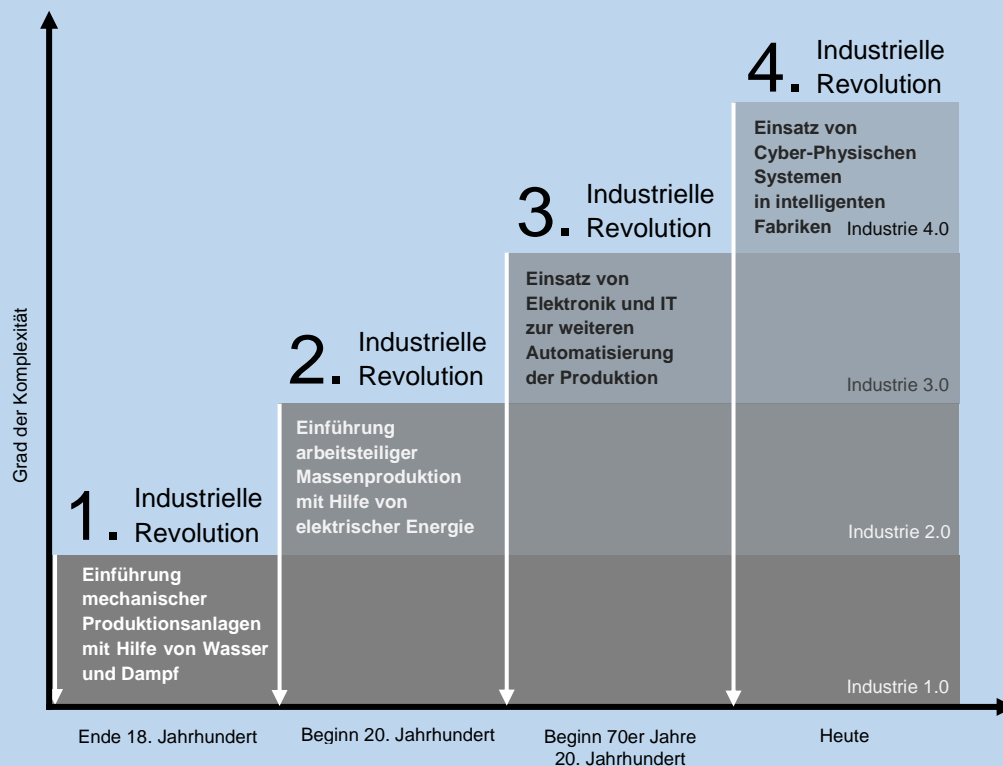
Grad der Komplexität

4. Industrielle Revolution

Einsatz von Cyber-Physischen Systemen in intelligenten Fabriken

Industrie 4.0

3. Industrielle Revolution

Einsatz von Elektronik und IT zur weiteren Automatisierung der Produktion

Industrie 3.0

2. Industrielle Revolution

Einführung arbeitsteiliger Massenproduktion mit Hilfe von elektrischer Energie

Industrie 2.0

1. Industrielle Revolution

Einführung mechanischer Produktionsanlagen mit Hilfe von Wasser und Dampf

Industrie 1.0

Ende 18. Jahrhundert

Beginn 20. Jahrhundert

Beginn 70er Jahre 20. Jahrhundert

Heute